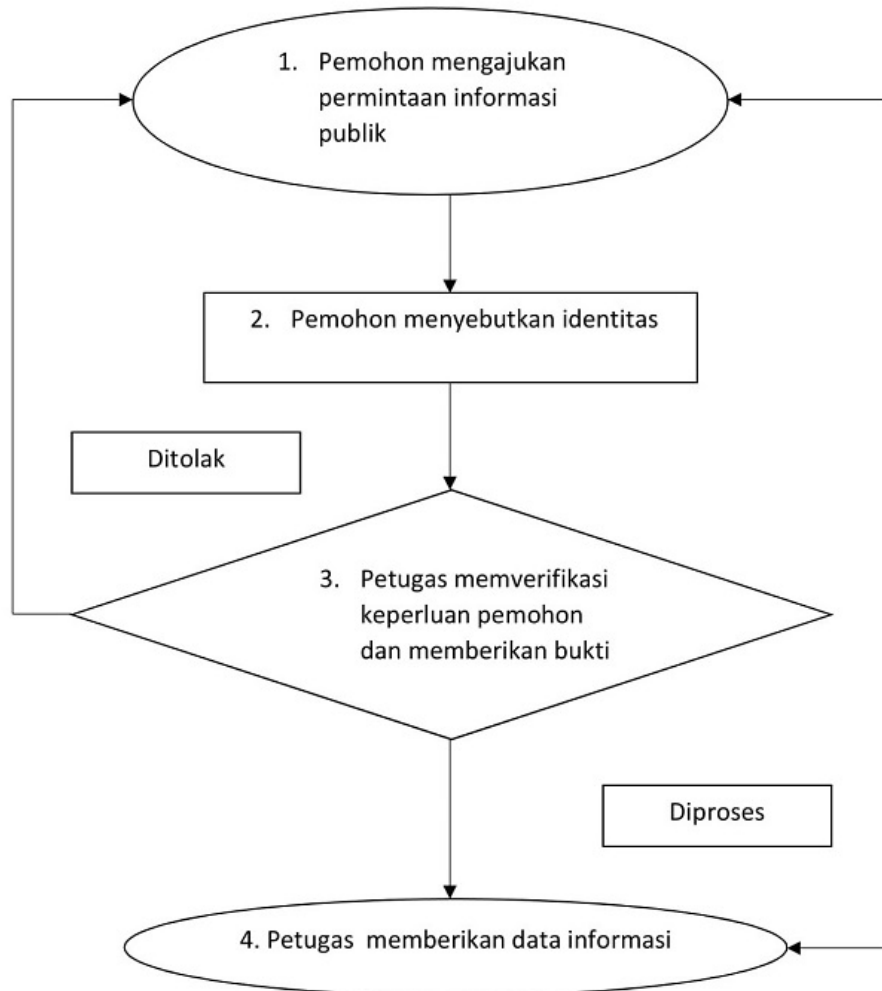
1. Pemohon mengajukan permintaan informasi publik

2. Pemohon menyebutkan identitas

Ditolak

3. Petugas memverifikasi keperluan pemohon dan memberikan bukti

Diproses

4. Petugas memberikan data informasi